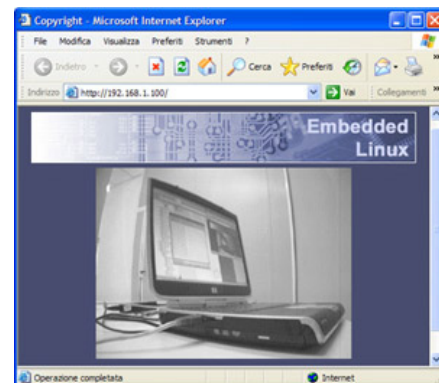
Copyright - Microsoft Internet Explorer

File Modifica Visualizza Preferiti Strumenti ?

Indietro Cerca Preferiti

Indirizzo http://192.168.1.100/ Vai Collegamenti

Embedded Linux

Operazione completata Internet